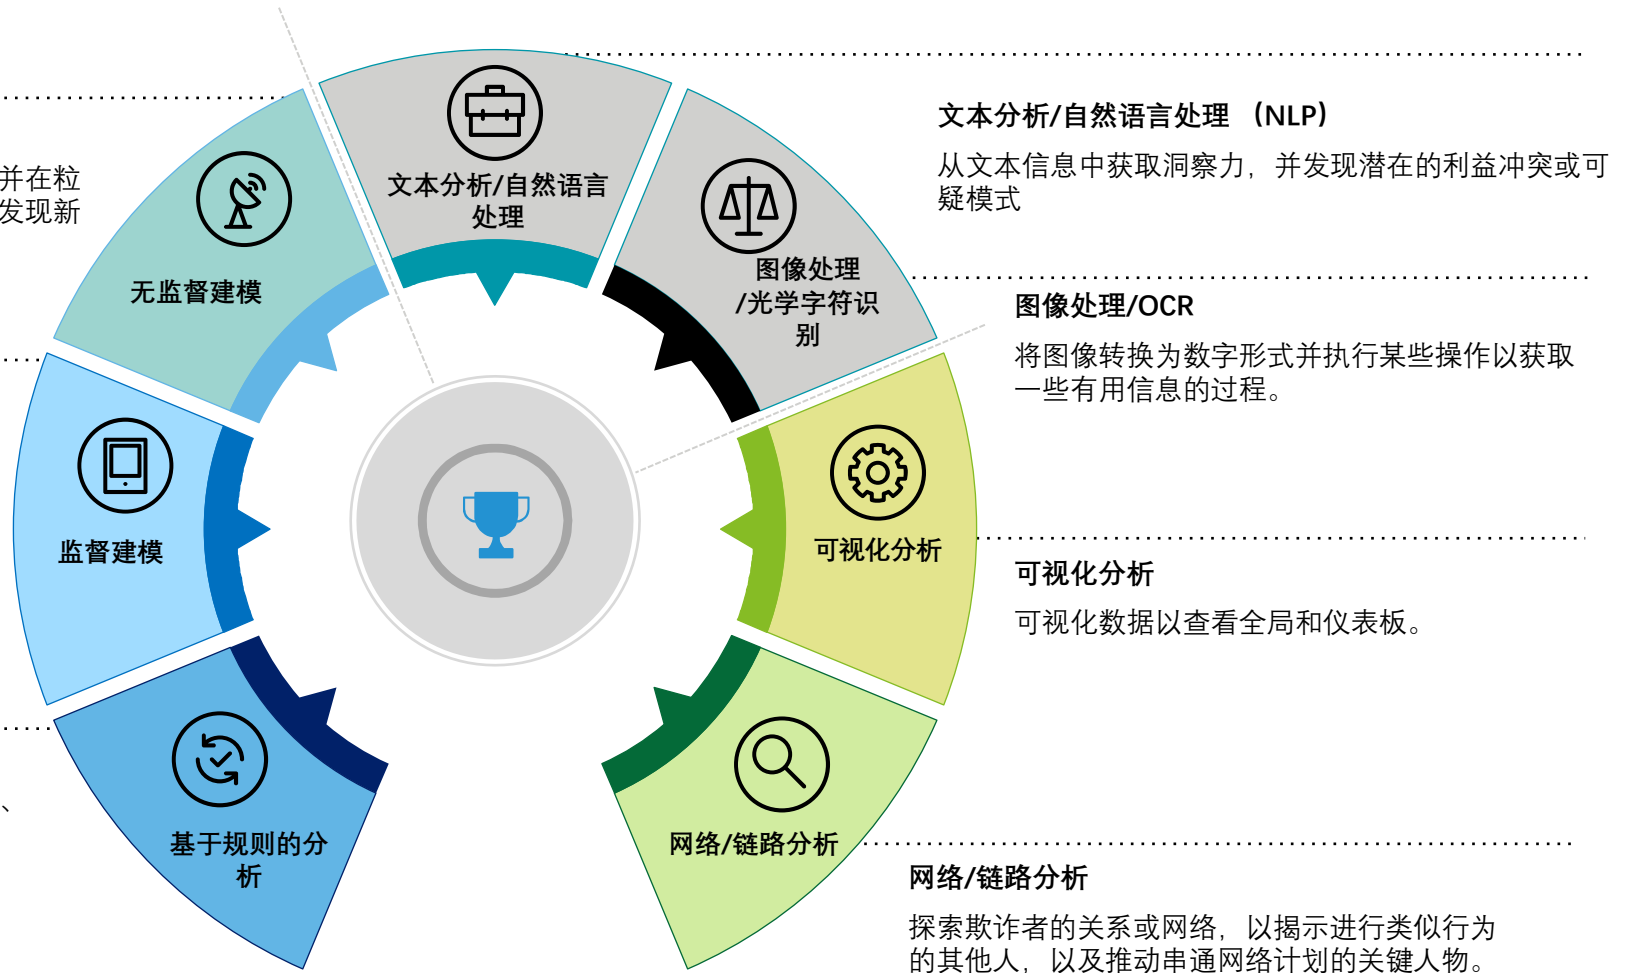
并在粒
发现新

无监督建模

文本分析/自然语言处理

图像处理/光学字符识别

监督建模

可视化分析

基于规则的分析

网络/链路分析

、

文本分析/自然语言处理 （NLP）

从文本信息中获取洞察力，并发现潜在的利益冲突或可疑模式

图像处理/OCR

将图像转换为数字形式并执行某些操作以获取一些有用信息的过程。

可视化分析

可视化数据以查看全局和仪表板。

网络/链路分析

探索欺诈者的关系或网络，以揭示进行类似行为的其他人，以及推动串通网络计划的关键人物。